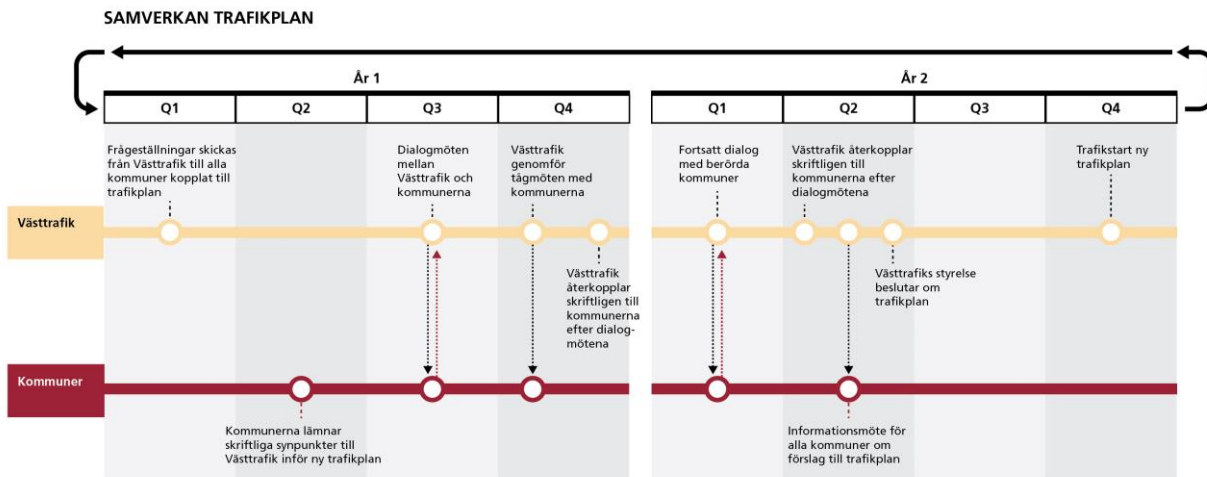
SAMVERKAN TRAFIKPLAN

År 1

| Q1 | Q2 | Q3 | Q4 |
|---|---|---|---|

År 2

| Q1 | Q2 | Q3 | Q4 |
|---|---|---|---|

Frågeställningar skickas från Västtrafik till alla kommuner kopplat till trafikplan

Dialogmöten mellan Västtrafik och kommunerna

Västtrafik genomför tågmöten med kommunerna

Fortsatt dialog med berörda kommuner

Västtrafik återkopplar skriftligen till kommunerna efter dialogmötena

Trafikstart ny trafikplan

Västtrafik

Västtrafik återkopplar skriftligen till kommunerna efter dialogmötena

Västtrafiks styrelse beslutar om trafikplan

Kommuner

Kommunerna lämnar skriftliga synpunkter till Västtrafik inför ny trafikplan

Informationsmöte för alla kommuner om förslag till trafikplan